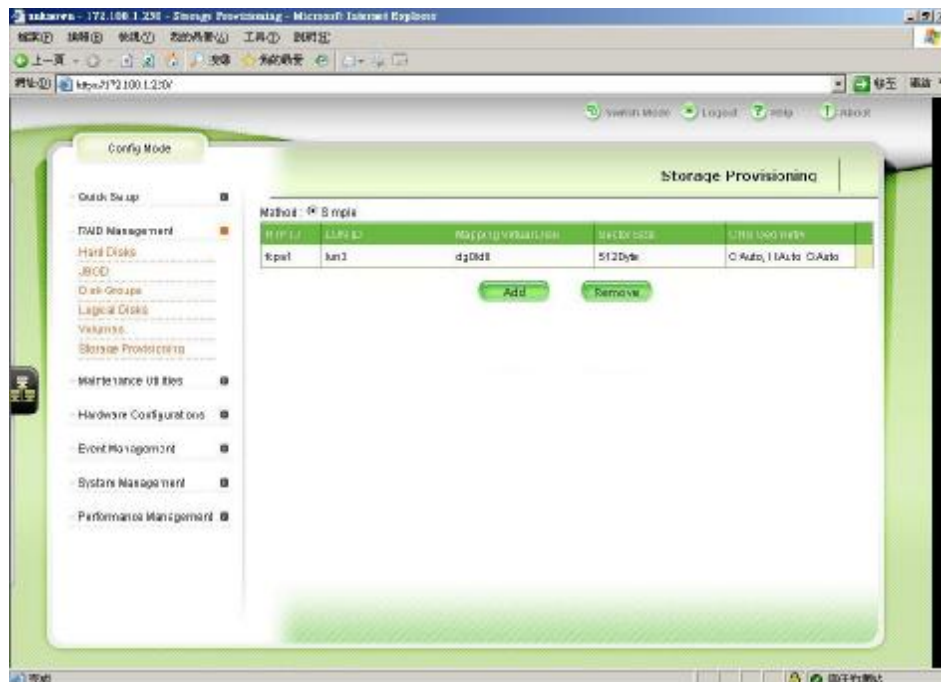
unknown - 172.100.1.230 - Storage Provisioning - Microsoft Internet Explorer
檔案(F) 編輯(E) 檢視(V) 我的最愛(A) 工具(T) 說明(H)
上一頁 搜尋 我的最愛
網址(D) http://172.100.1.230/
移至 連結

Switch Mode Logout Help About

Config Mode

Storage Provisioning

Quick Setup

RAID Management
Hard Disks
JBOD
Disk Groups
Logical Disks
Volumes
Storage Provisioning

Maintenance Utilities

Hardware Configurations

Event Management

System Management

Performance Management

Method : Simple

| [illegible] | LUN ID | Mapping Virtual Disk | Sector Size | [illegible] |
|---|---|---|---|---|
| fcpe1 | lun3 | dg0ld8 | 512Byte | 0 Auto, 1 Auto 0 Auto |

Add Remove

完成 網際網路